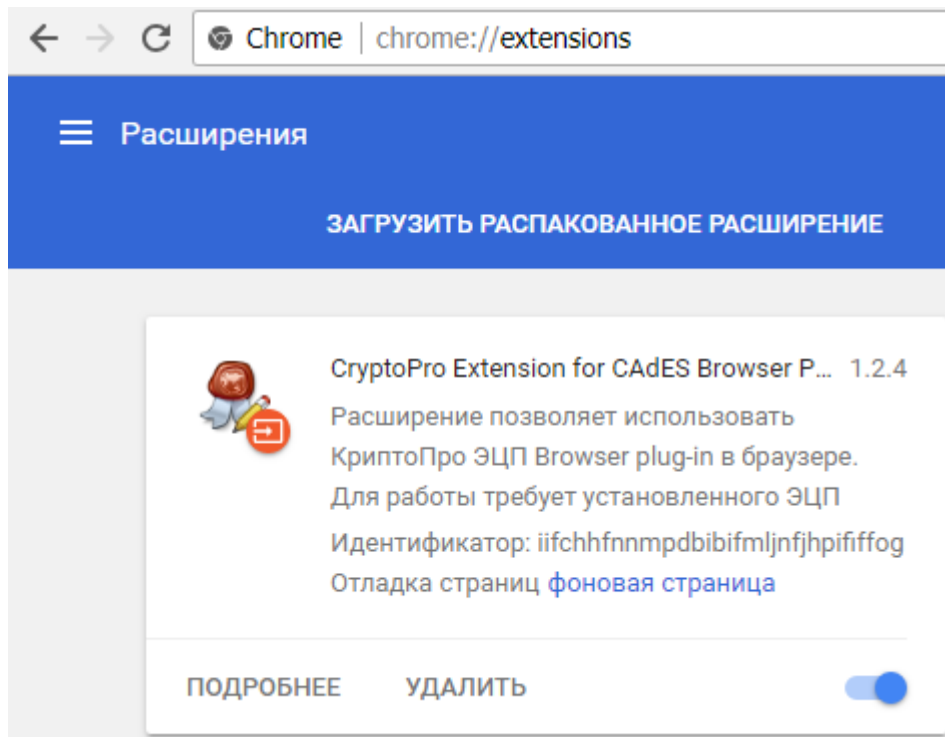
Chrome | chrome://extensions

Расширения

ЗАГРУЗИТЬ РАСПАКОВАННОЕ РАСШИРЕНИЕ

CryptoPro Extension for CAdES Browser P... 1.2.4

Расширение позволяет использовать КриптоПро ЭЦП Browser plug-in в браузере. Для работы требует установленного ЭЦП

Идентификатор: iifchhfnnmpdbibifmljnfjhpififfog

Отладка страниц фоновая страница

ПОДРОБНЕЕ УДАЛИТЬ